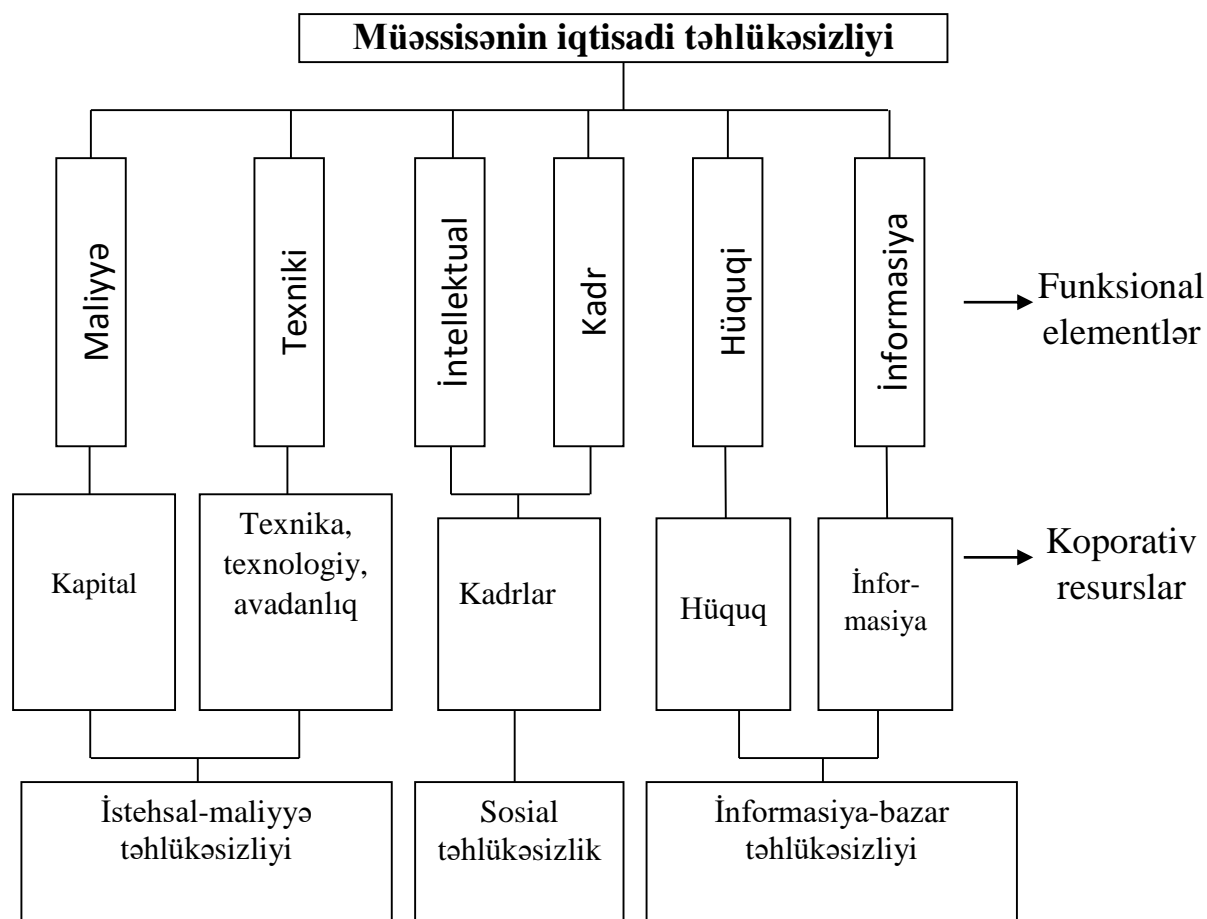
Müəssisənin iqtisadi təhlükəsizliyi

Maliyyə

Texniki

İntellektual

Kadr

Hüquqi

İnformasiya

Funksional elementlər

Kapital

Texnika, texnologiy, avadanlıq

Kadrlar

Hüquq

İnfor-masiya

Koporativ resurslar

İstehsal-maliyyə təhlükəsizliyi

Sosial təhlükəsizlik

İnformasiya-bazar təhlükəsizliyi